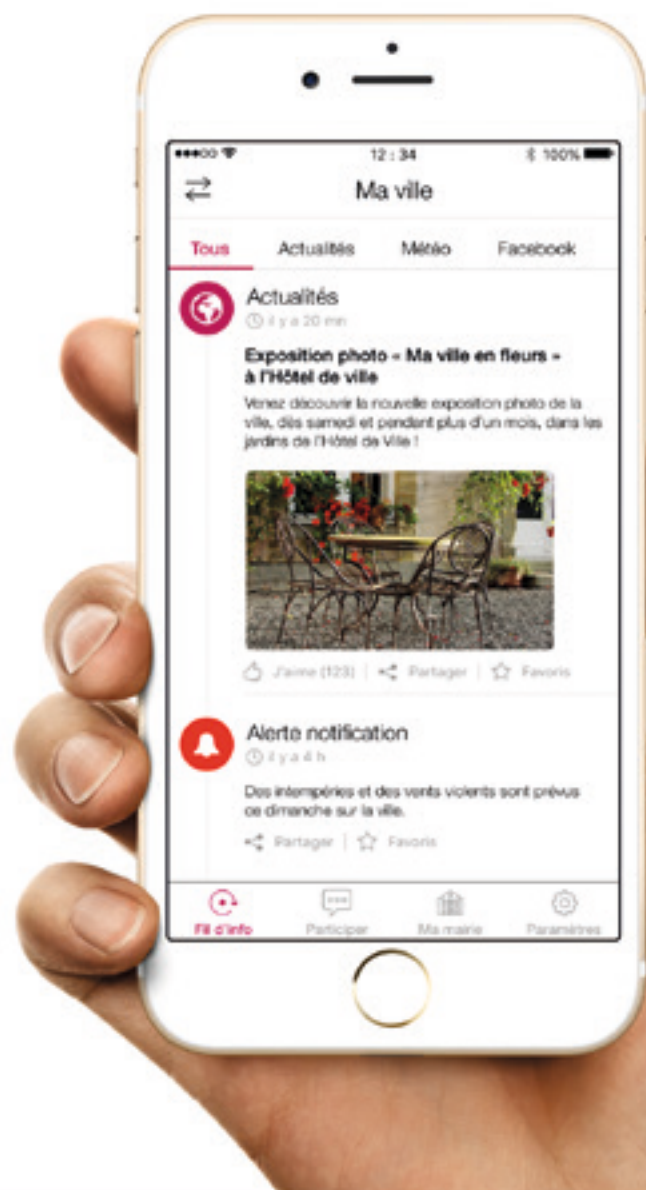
12:34
100%

Ma ville

Tous
Actualités
Météo
Facebook

Actualités
il y a 20 min

Exposition photo « Ma ville en fleurs » à l'Hôtel de ville
Venez découvrir la nouvelle exposition photo de la ville, dès samedi et pendant plus d'un mois, dans les jardins de l'Hôtel de Ville !

J'aime (123) | Partager | Favoris

Alerte notification
il y a 4 h

Des intempéries et des vents violents sont prévus ce dimanche sur la ville.

Partager | Favoris

Fil d'info
Participer
Ma mairie
Paramètres